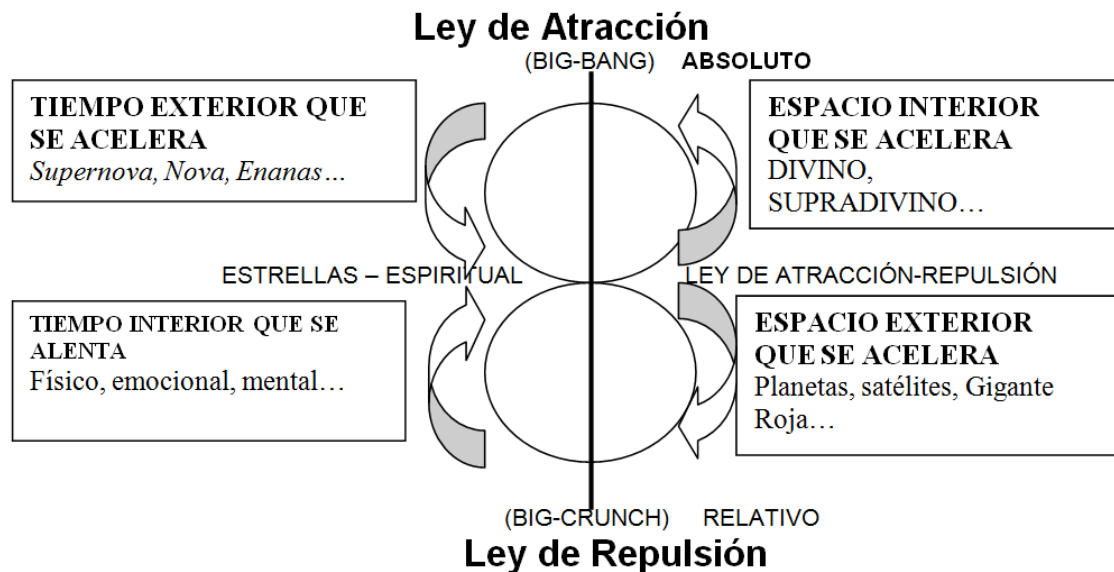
Ley de Atracción

(BIG-BANG) ABSOLUTO

TIEMPO EXTERIOR QUE SE ACELERA
*Supernova, Nova, Enanas…*

ESPACIO INTERIOR QUE SE ACELERA
DIVINO, SUPRADIVINO…

ESTRELLAS – ESPIRITUAL

LEY DE ATRACCIÓN-REPULSIÓN

TIEMPO INTERIOR QUE SE ALENTA
Físico, emocional, mental…

ESPACIO EXTERIOR QUE SE ACELERA
Planetas, satélites, Gigante Roja…

(BIG-CRUNCH) RELATIVO

Ley de Repulsión